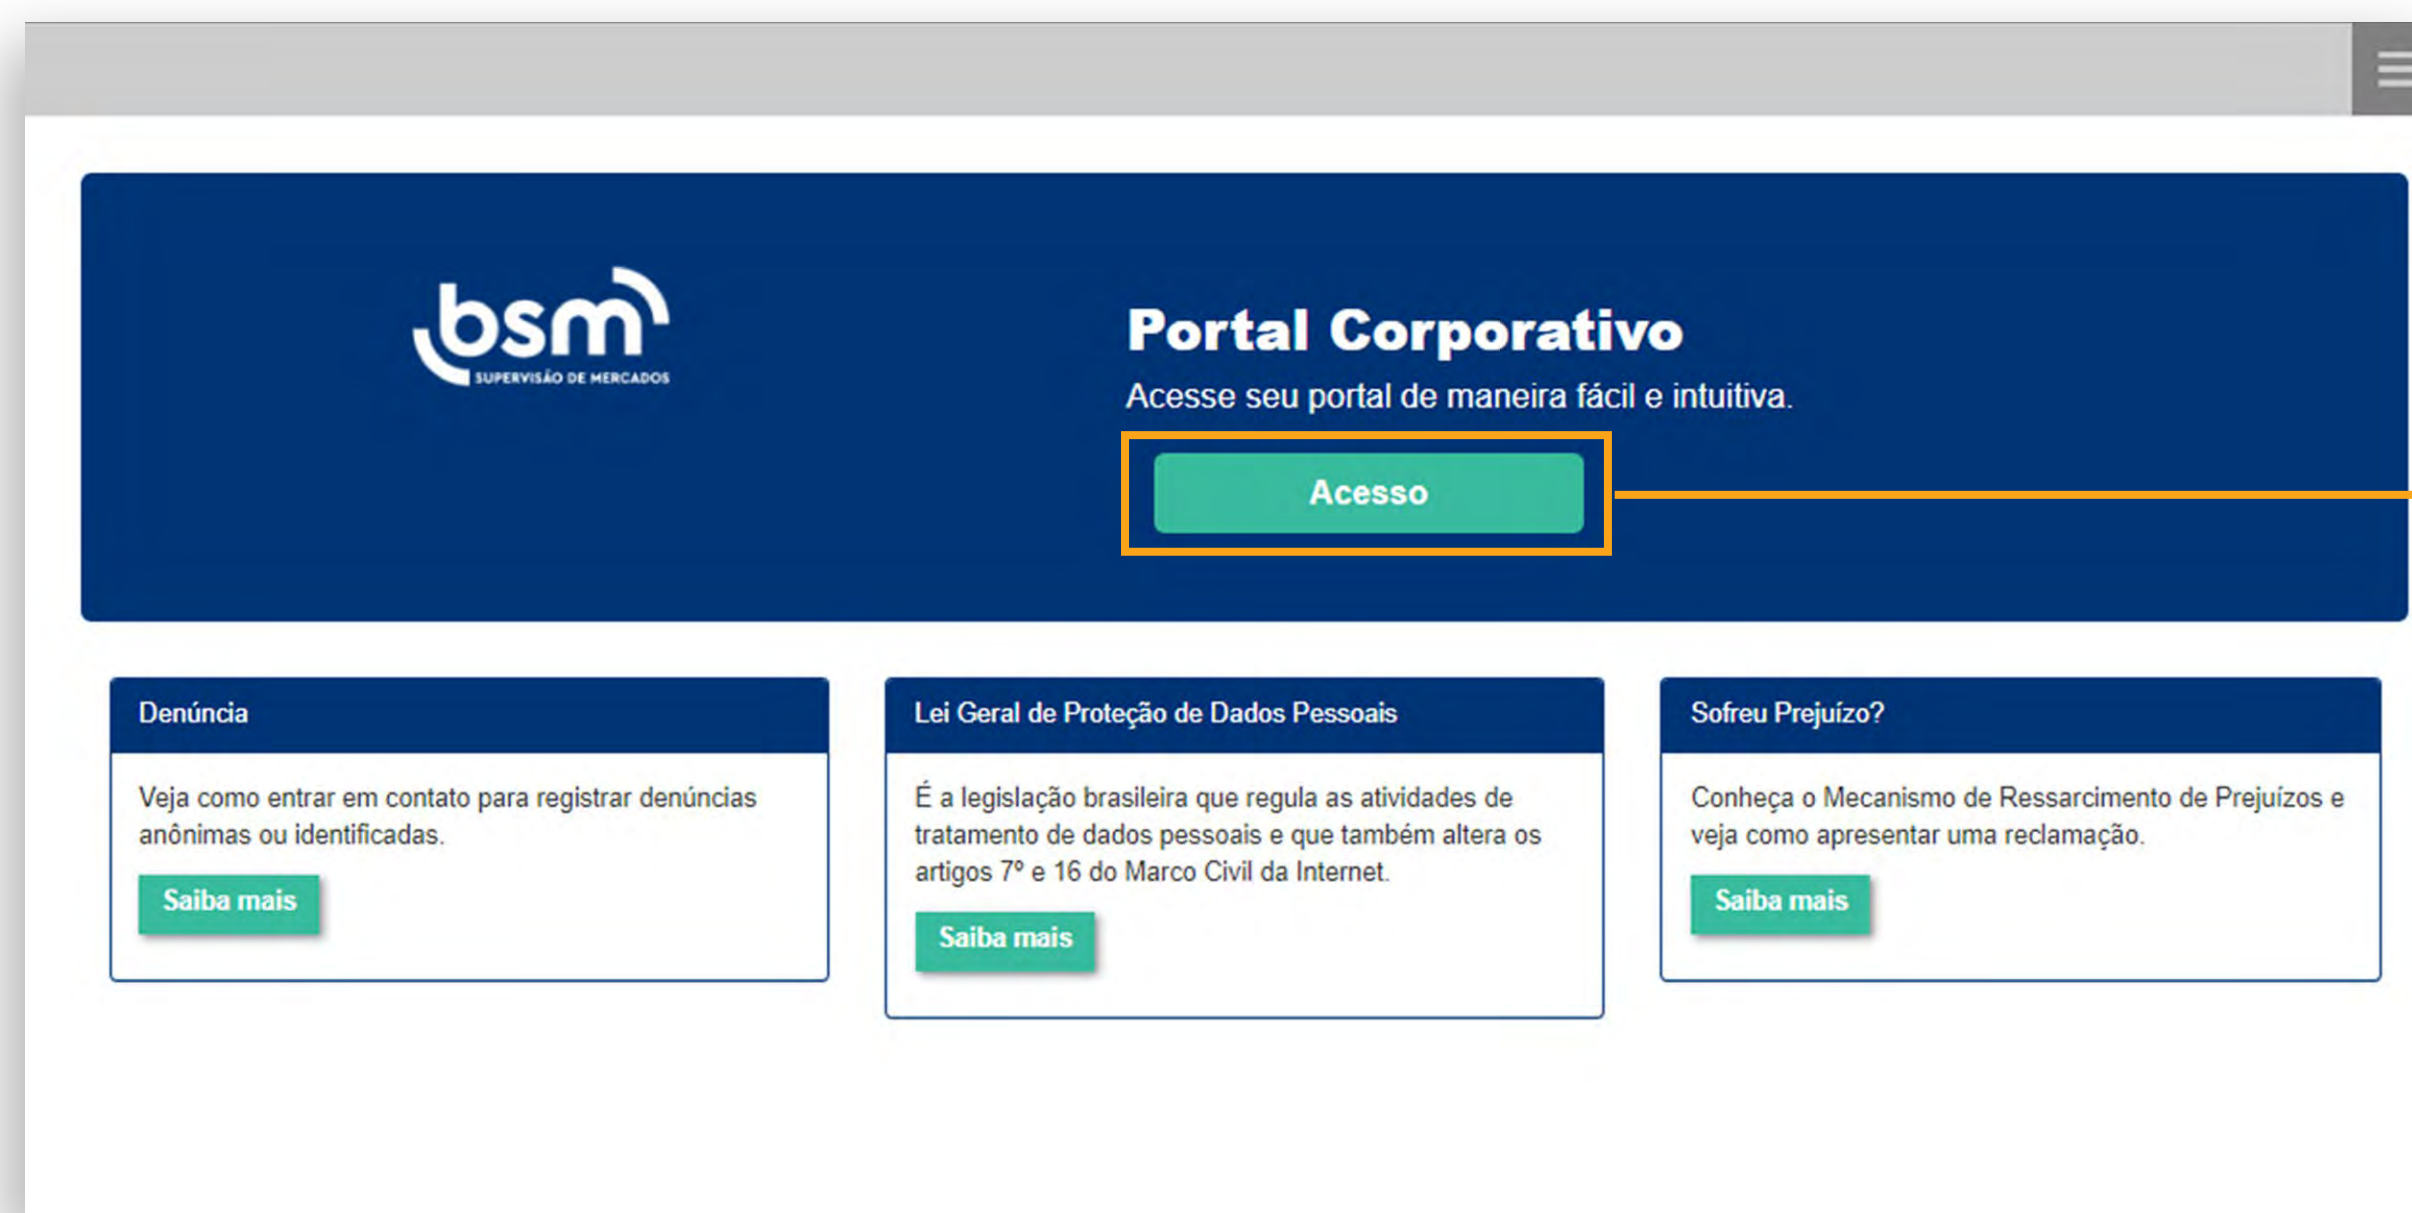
bsm SUPERVISÃO DE MERCADOS

Portal Corporativo

Acesse seu portal de maneira fácil e intuitiva.

Acesso

Denúncia

Veja como entrar em contato para registrar denúncias anônimas ou identificadas.

Saiba mais

Lei Geral de Proteção de Dados Pessoais

É a legislação brasileira que regula as atividades de tratamento de dados pessoais e que também altera os artigos 7º e 16 do Marco Civil da Internet.

Saiba mais

Sofreu Prejuízo?

Conheça o Mecanismo de Ressarcimento de Prejuízos e veja como apresentar uma reclamação.

Saiba mais